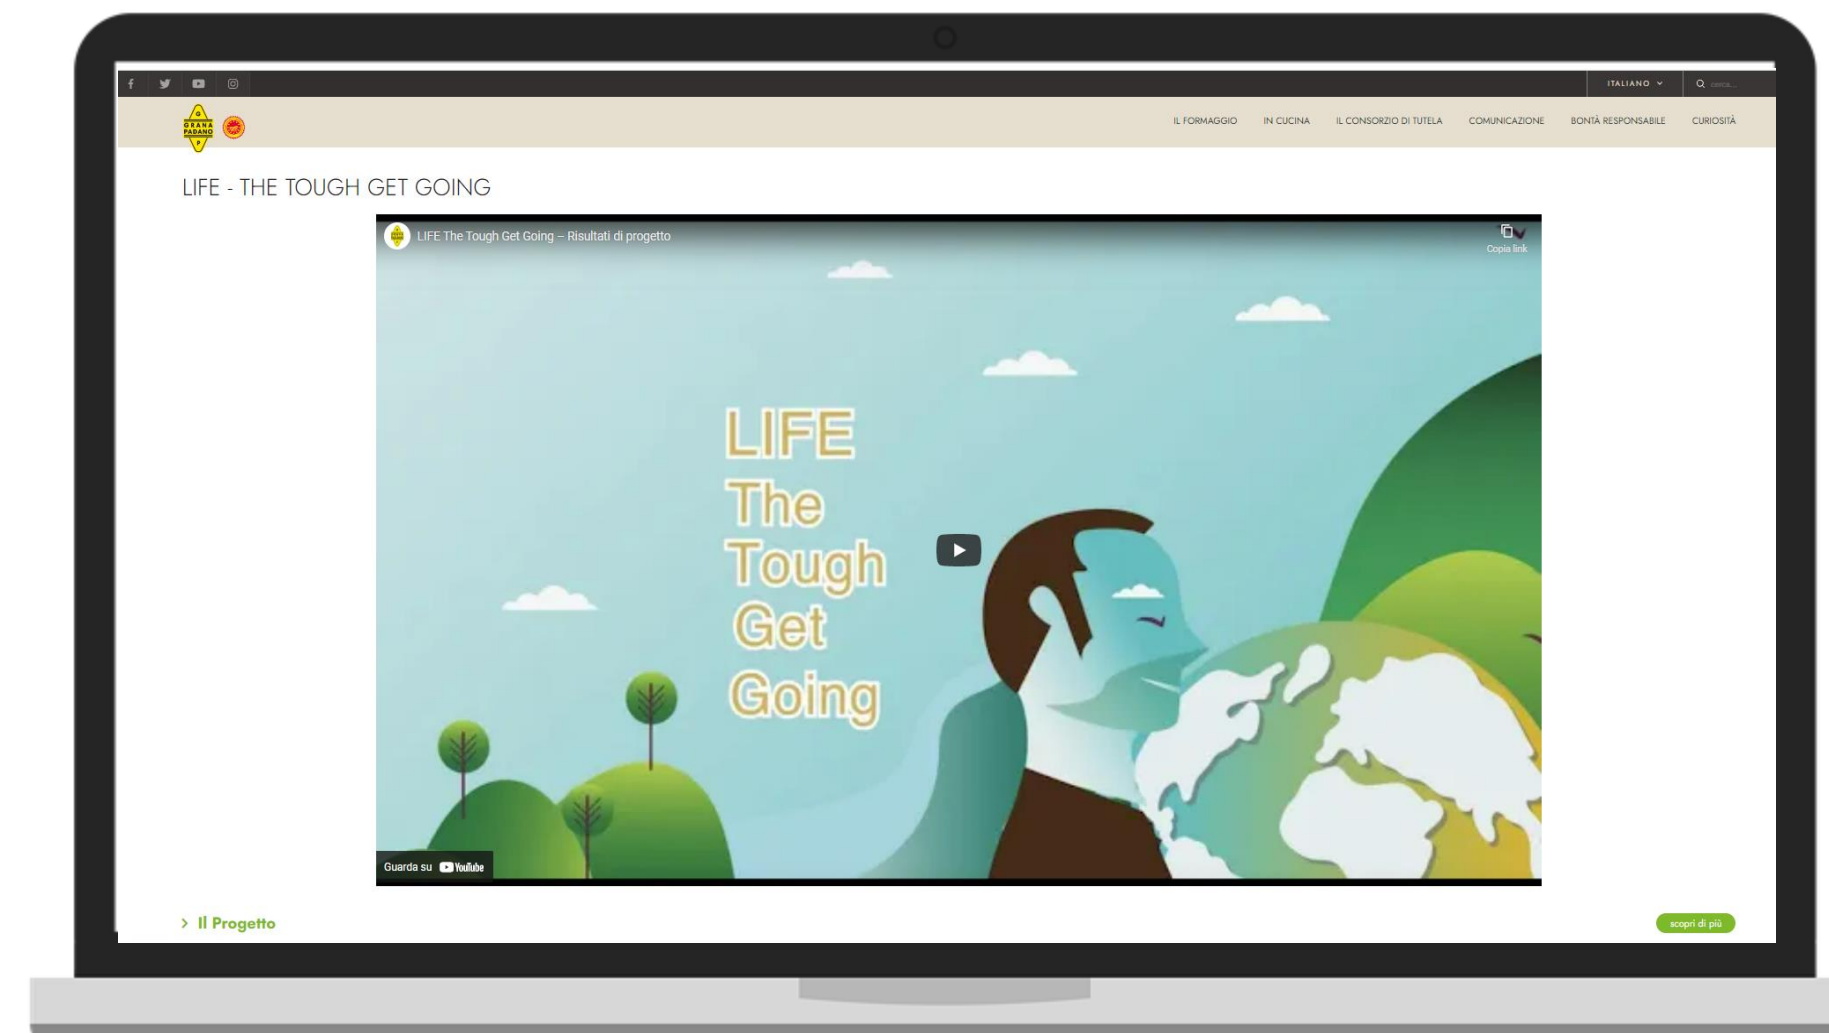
ITALIANO

cerca...

GRANA PADANO

IL FORMAGGIO IN CUCINA IL CONSORZIO DI TUTELA COMUNICAZIONE BONTÀ RESPONSABILE CURIOSITÀ

LIFE - THE TOUGH GET GOING

LIFE The Tough Get Going – Risultati di progetto

Copia link

LIFE The Tough Get Going

Guarda su YouTube

› Il Progetto

scopri di più